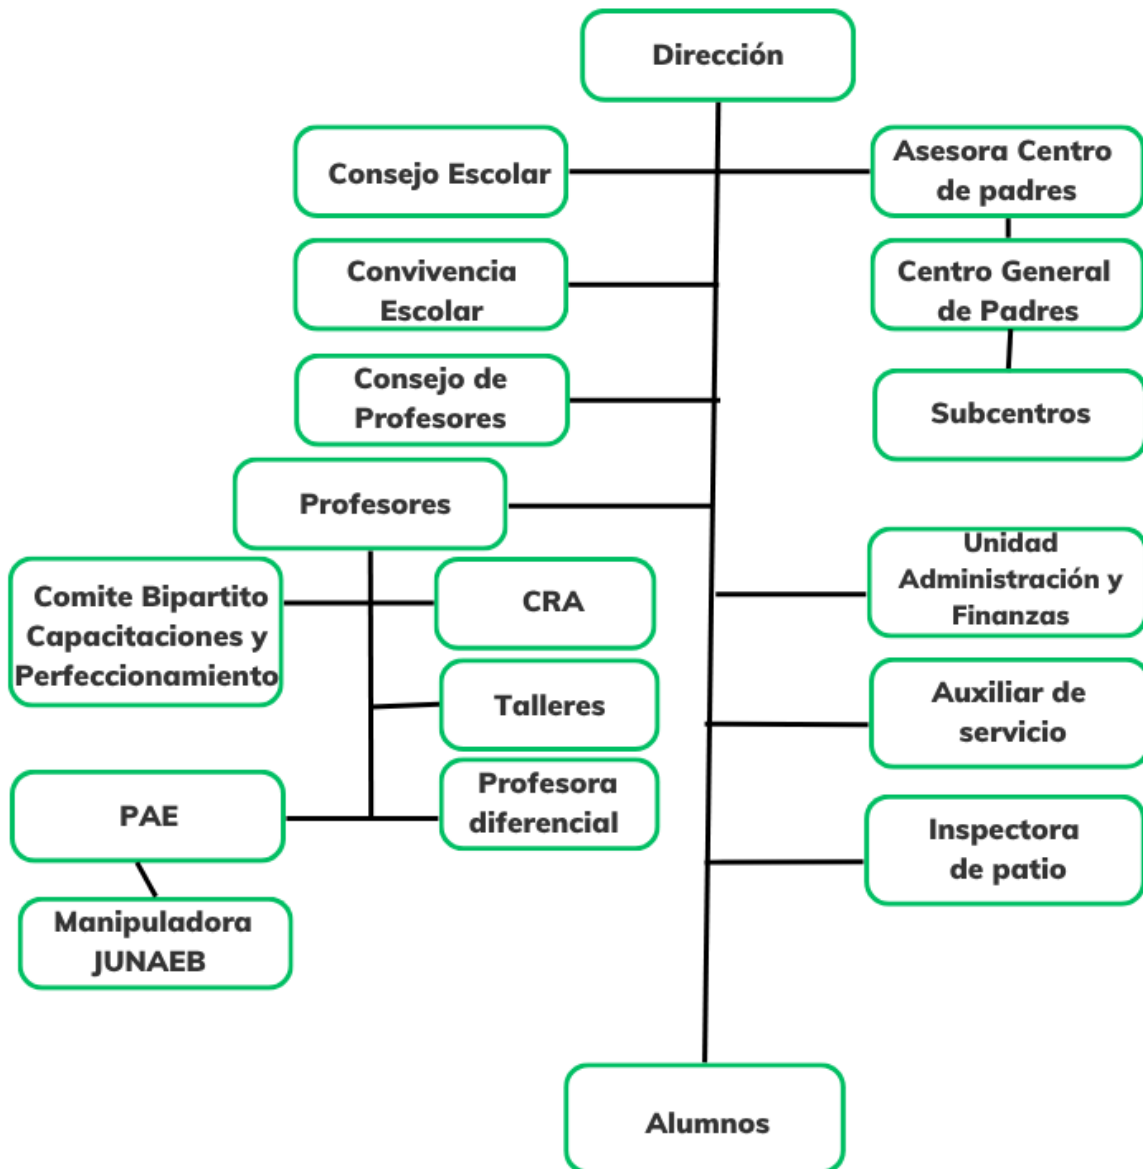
Dirección

Consejo Escolar

Asesora Centro de padres

Convivencia Escolar

Centro General de Padres

Consejo de Profesores

Subcentros

Profesores

Comite Bipartito Capacitaciones y Perfeccionamiento

CRA

Unidad Administración y Finanzas

Talleres

Auxiliar de servicio

PAE

Profesora diferencial

Inspectora de patio

Manipuladora JUNAEB

Alumnos